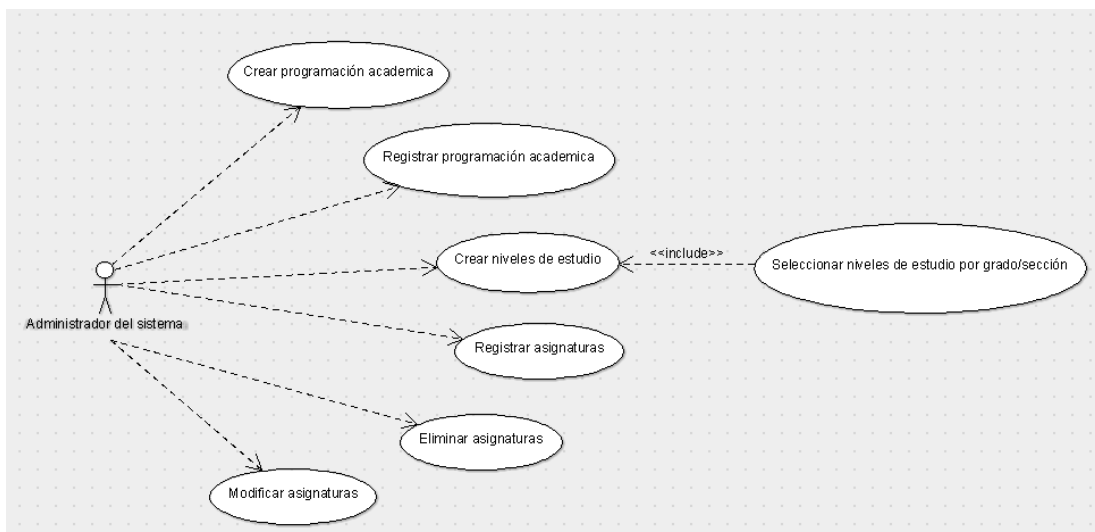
Crear programación academica

Registrar programación academica

Crear niveles de estudio

<<include>>

Seleccionar niveles de estudio por grado/sección

Administrador del sistema

Registrar asignaturas

Eliminar asignaturas

Modificar asignaturas